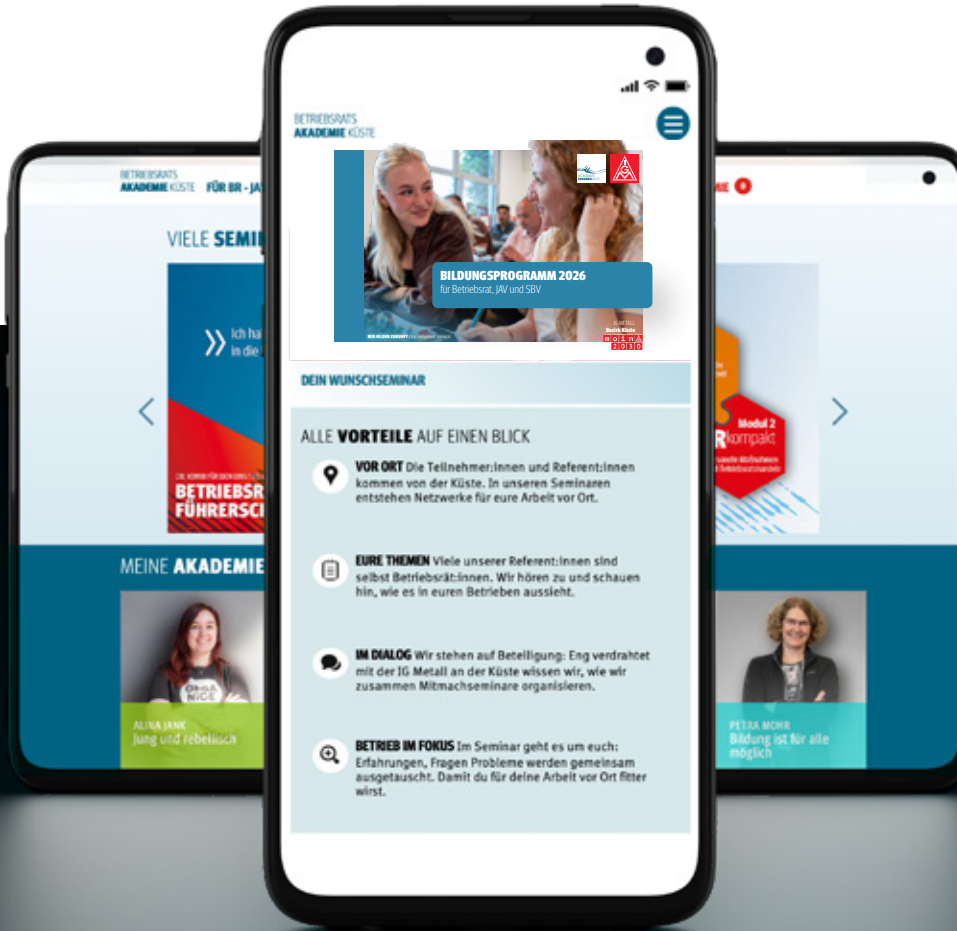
BETRIEBSRATS
AKADEMIE KÜSTE FÜR BR - JA

VIELE SEMI

Ich ha
in die

BETRIEBSR
FÜHRERSC

MEINE AKADEMIE

ORGA
NIZE

ALINA JANK
Jung und rebellisch

BETRIEBSRATS
AKADEMIE KÜSTE

BILDUNGSPROGRAMM 2026
für Betriebsrat, JAV und SBV

Bezirk Küste

DEIN WUNSCHSEMINAR

ALLE VORTEILE AUF EINEN BLICK

VOR ORT Die Teilnehmer:innen und Referent:innen kommen von der Küste. In unseren Seminaren entstehen Netzwerke für eure Arbeit vor Ort.

EURE THEMEN Viele unserer Referent:innen sind selbst Betriebsrät:innen. Wir hören zu und schauen hin, wie es in euren Betrieben aussieht.

IM DIALOG Wir stehen auf Beteiligung: Eng verdrahtet mit der IG Metall an der Küste wissen wir, wie wir zusammen Mitmachseminare organisieren.

BETRIEB IM FOKUS Im Seminar geht es um euch: Erfahrungen, Fragen Probleme werden gemeinsam ausgetauscht. Damit du für deine Arbeit vor Ort fitter wirst.

Modul 2
Rkompakt

PETRA MOHR
Bildung ist für alle möglich